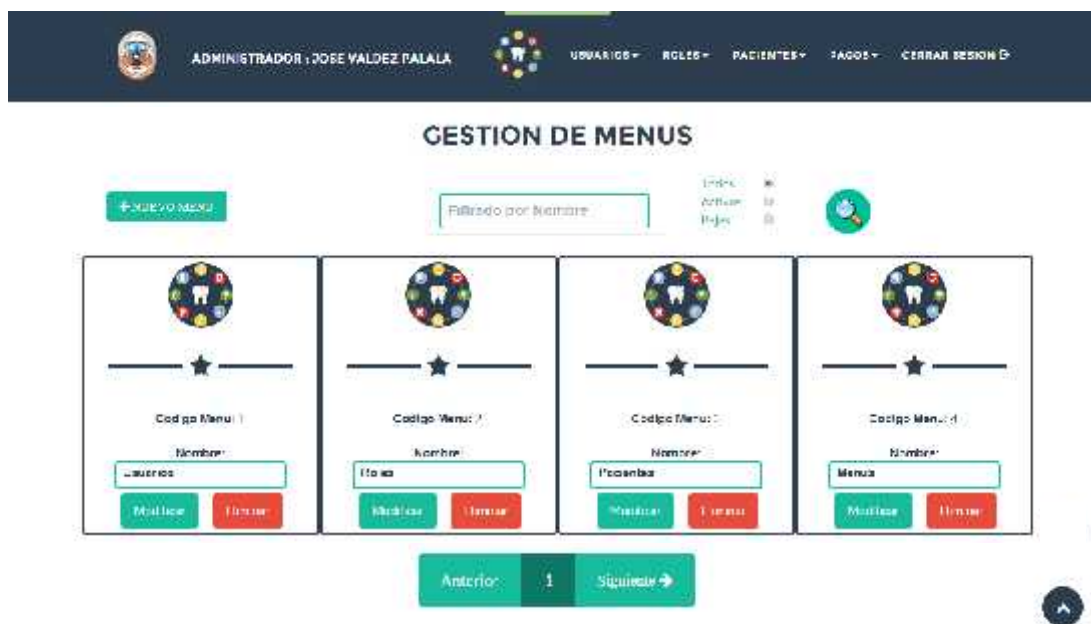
ADMINISTRADOR : JOSE VALDEZ PALALA

USUARIOS ▾ ROLES ▾ PACIENTES ▾ PAGOS ▾ CERRAR SESION

GESTION DE MENUS

+ NUEVO MENU

Filtrado por Nombre

Todos
Activos
Bajas

Codigo Menu: 1

Nombre:

Usuarios

Modificar
Eliminar

Codigo Menu: 2

Nombre:

Roles

Modificar
Eliminar

Codigo Menu: 3

Nombre:

Pacientes

Modificar
Eliminar

Codigo Menu: 4

Nombre:

Menus

Modificar
Eliminar

Anterior 1 Siguiente